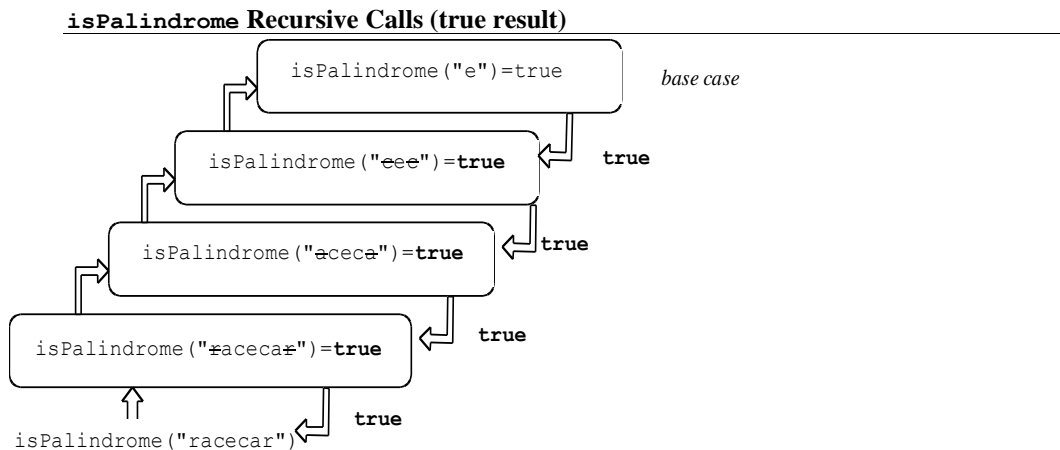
isPalindrome Recursive Calls (true result)

isPalindrome("e")=true

base case

isPalindrome("<s>e</s>e<s>e</s>")=**true**

true

isPalindrome("<s>a</s>cec<s>a</s>")=**true**

true

isPalindrome("<s>r</s>aceca<s>r</s>")=**true**

true

true

isPalindrome("racecar")